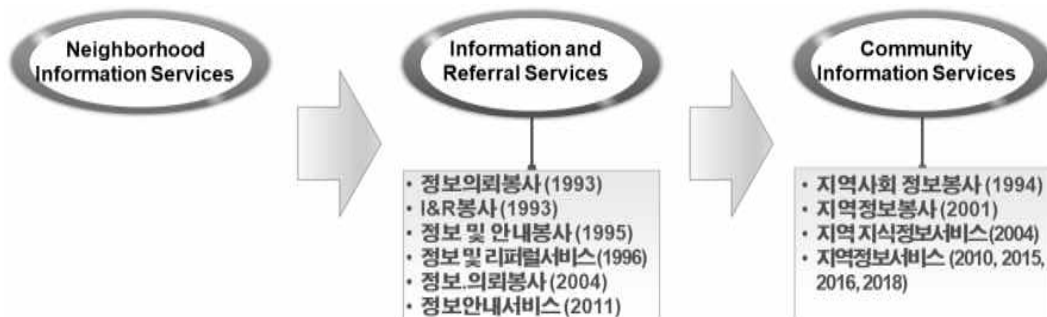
Neighborhood Information Services

Information and Referral Services

Community Information Services

• 정보의뢰봉사 (1993)
• I&R봉사 (1993)
• 정보 및 안내봉사 (1995)
• 정보 및 리퍼럴서비스 (1996)
• 정보.의뢰봉사 (2004)
• 정보안내서비스 (2011)

• 지역사회 정보봉사 (1994)
• 지역정보봉사 (2001)
• 지역 지식정보서비스 (2004)
• 지역정보서비스 (2010, 2015, 2016, 2018)